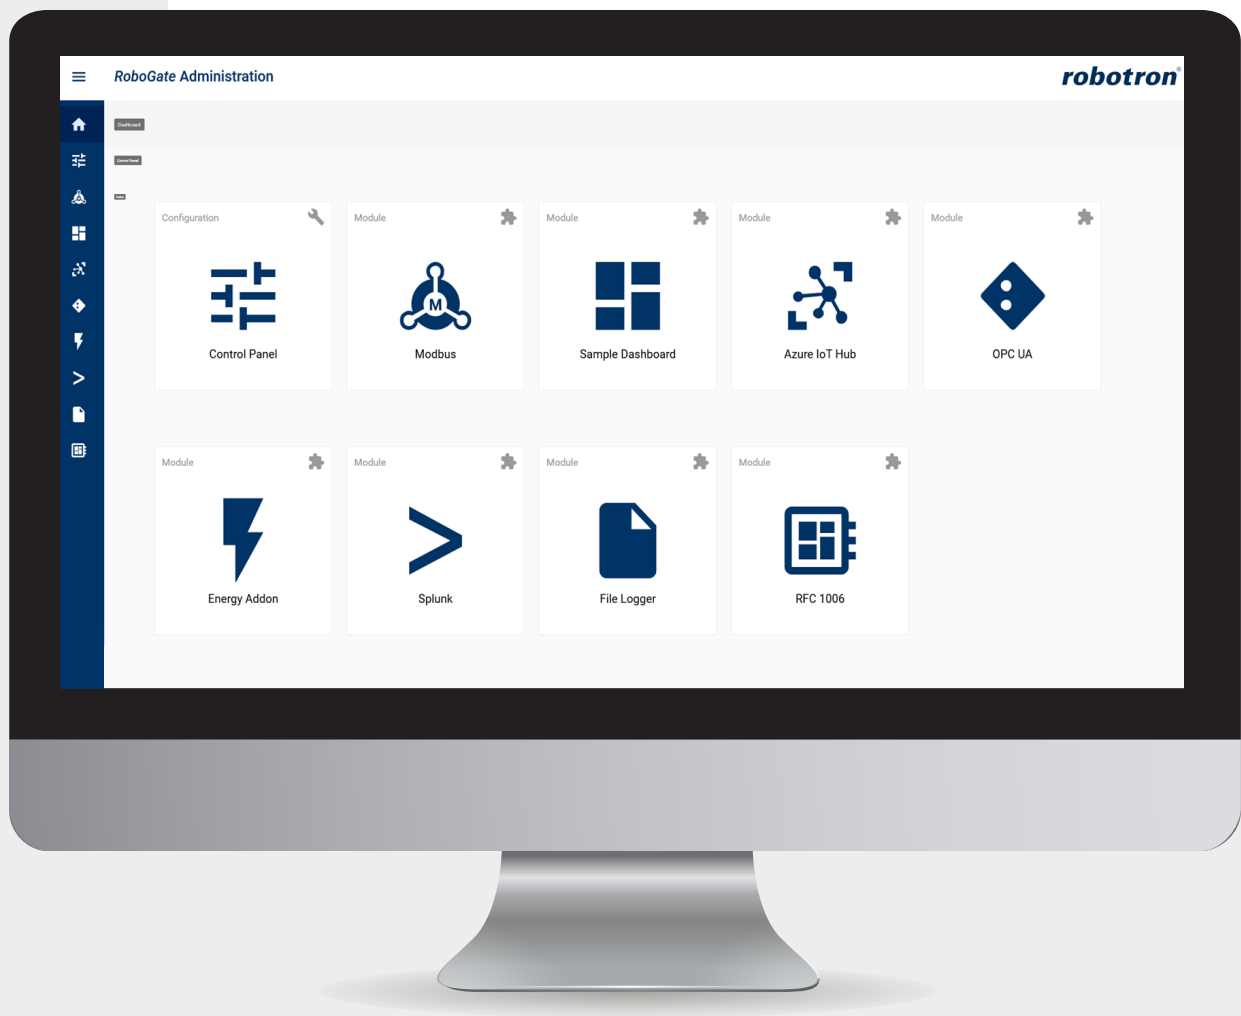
RoboGate Administration

robotron

Dashboard

Control Panel

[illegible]

Configuration

Control Panel

Module

Modbus

Module

Sample Dashboard

Module

Azure IoT Hub

Module

OPC UA

Module

Energy Addon

Module

Splunk

Module

File Logger

Module

RFC 1006